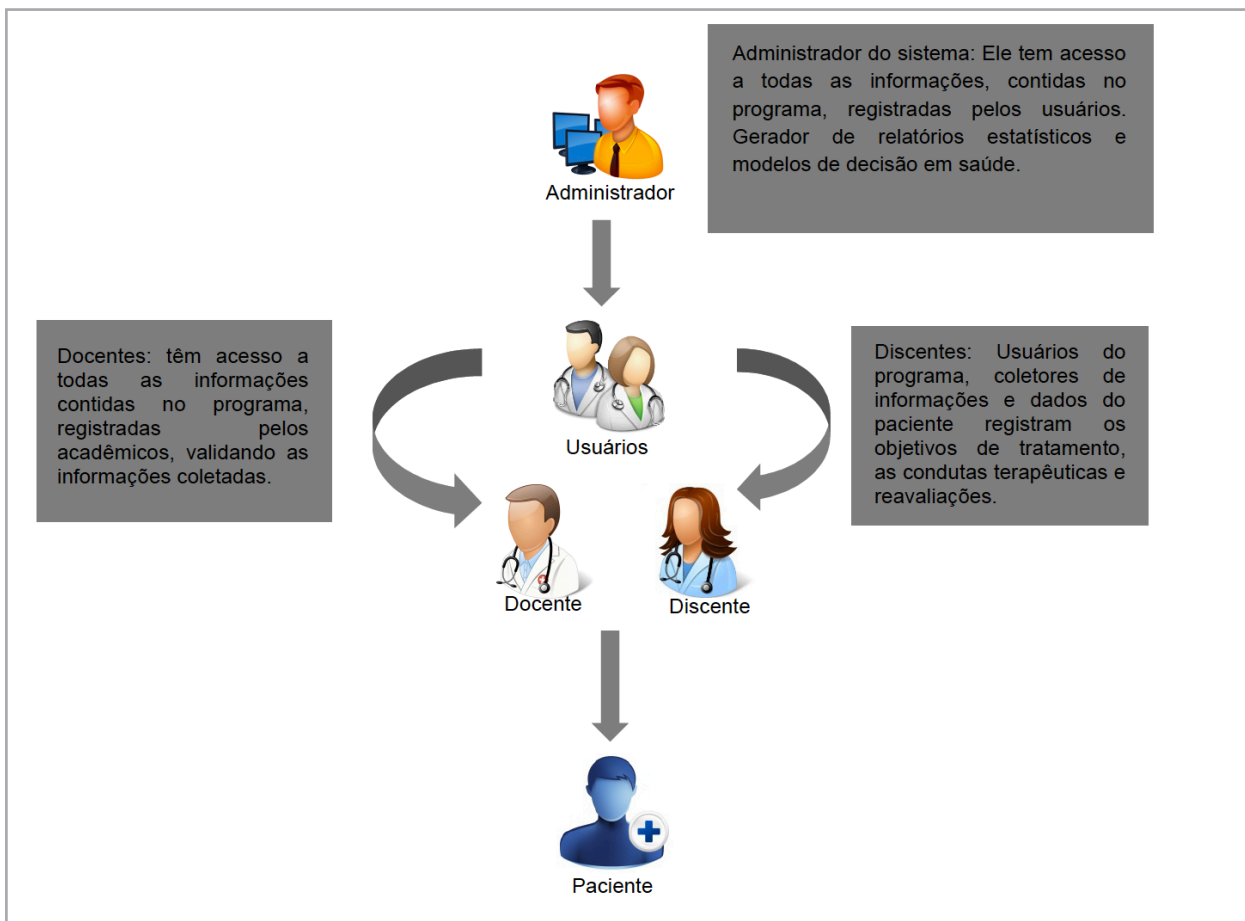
Administrador do sistema: Ele tem acesso a todas as informações, contidas no programa, registradas pelos usuários. Gerador de relatórios estatísticos e modelos de decisão em saúde.

Administrador

Docentes: têm acesso a todas as informações contidas no programa, registradas pelos acadêmicos, validando as informações coletadas.

Usuários

Discentes: Usuários do programa, coletores de informações e dados do paciente registram os objetivos de tratamento, as condutas terapêuticas e reavaliações.

Docente

Discente

Paciente